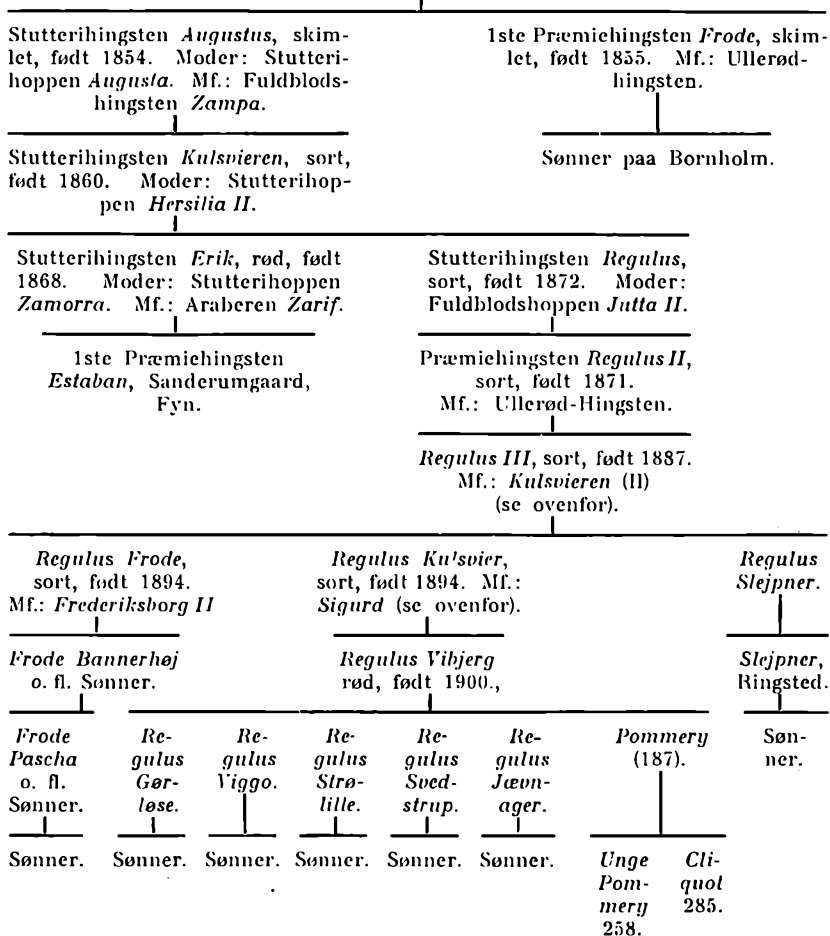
Stutterihingsten *Augustus*, skimlet, født 1854. Moder: Stutterihoppen *Augusta*. Mf.: Fuldblodshingsten *Zampa*.

1ste Præmiehingsten *Frode*, skimlet, født 1855. Mf.: Ullerødhingsten.

Stutterihingsten *Kulsvieren*, sort, født 1860. Moder: Stutterihoppen *Hersilia II*.

Sønner paa Bornholm.

Stutterihingsten *Erik*, rød, født 1868. Moder: Stutterihoppen *Zamorra*. Mf.: Araberen *Zarif*.

Stutterihingsten *Regulus*, sort, født 1872. Moder: Fuldblodshoppen *Jutta II*.

1ste Præmiehingsten *Estaban*, Sanderumgaard, Fyn.

Præmiehingsten *Regulus II*, sort, født 1871. Mf.: Ullerød-Hingsten.

*Regulus III*, sort, født 1887. Mf.: *Kulsvieren* (II) (se ovenfor).

*Regulus Frode*, sort, født 1894. Mf.: *Frederiksborg II*

*Regulus Kulsvier*, sort, født 1894. Mf.: *Sigurd* (se ovenfor).

*Regulus Slejpner*.

*Frode Bannerhøj* o. fl. Sønner.

*Regulus Vibjerg* rød, født 1900.,

*Slejpner*, Ringsted.

*Frode Pascha* o. fl. Sønner.

*Regulus Gørløse.*

*Regulus Viggo.*

*Regulus Strølille.*

*Regulus Svedstrup.*

*Regulus Jævnager.*

*Pommery* (187).

Sønner.

Sønner. Sønner. Sønner. Sønner. Sønner. Sønner.

*Unge Pommery* 258.

*Cliquot* 285.